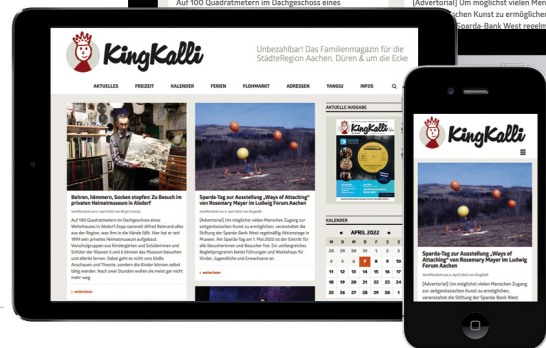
Auf 100 Quadratmetern im Dachgeschoss eines

[Advertorial] Um möglichst vielen Men
schen Kunst zu ermöglichen
Sparda-Bank West regelm

KingKalli

Unbezahlbar! Das Familienmagazin für die StädteRegion Aachen, Düren & um die Ecke

AKTUELLES FREIZEIT KALENDER FERIEN FLOHMARKT ADRESSEN YANGS! INFOS

Bohren, hämmern, Socken stopfen: Zu Besuch im privaten Heimatmuseum in Alsdorf

Auf 100 Quadratmetern im Dachgeschoss eines Wohnhauses in Alsdorf-Zopp sammelt Alfred Reinhardt alles aus der Region, was ihm in die Hände fällt. Hier hat er seit 1999 sein privates Heimatmuseum aufgebaut. Vorschulgruppen aus Kindergärten und Schülerinnen und Schüler der Klassen 3 und 4 können das Museum besuchen und allerlei lernen. Dabei geht es nicht um bloßes Anschauen und Theorie, sondern die Kinder können selbst tätig werden. Nach zwei Stunden wollen sie meist gar nicht mehr weg.

Sparda-Tag zur Ausstellung „Ways of Attaching" von Rosemary Mayer im Ludwig Forum Aachen

[Advertorial] Um möglichst vielen Menschen Zugang zur zeitgenössischen Kunst zu ermöglichen, veranstaltet die Stiftung der Sparda-Bank West regelmäßig Aktionstage in Museen. Am Sparda-Tag am 1. Mai 2022 ist der Eintritt für alle Besucherinnen und Besucher frei. Ein umfangreiches Begleitprogramm bietet Führungen und Workshops für Kinder, Jugendliche und Erwachsene an.

AKTUELLE AUSGABE

KingKalli

KALENDER

APRIL 2022

| M | D | M | D | F | S | S |
|---|---|---|---|---|---|---|
| | | | | 1 | 2 | 3 |
| 4 | 5 | 6 | 7 | 8 | 9 | 10 |
| 11 | 12 | 13 | 14 | 15 | 16 | 17 |
| 18 | 19 | 20 | 21 | 22 | 23 | 24 |
| 25 | 26 | 27 | 28 | 29 | 30 | |

KingKalli

Sparda-Tag zur Ausstellung „Ways of Attaching" von Rosemary Mayer im Ludwig Forum Aachen

[Advertorial] Um möglichst vielen Menschen Zugang zur zeitgenössischen Kunst zu ermöglichen, veranstaltet die Stiftung der Sparda-Bank West